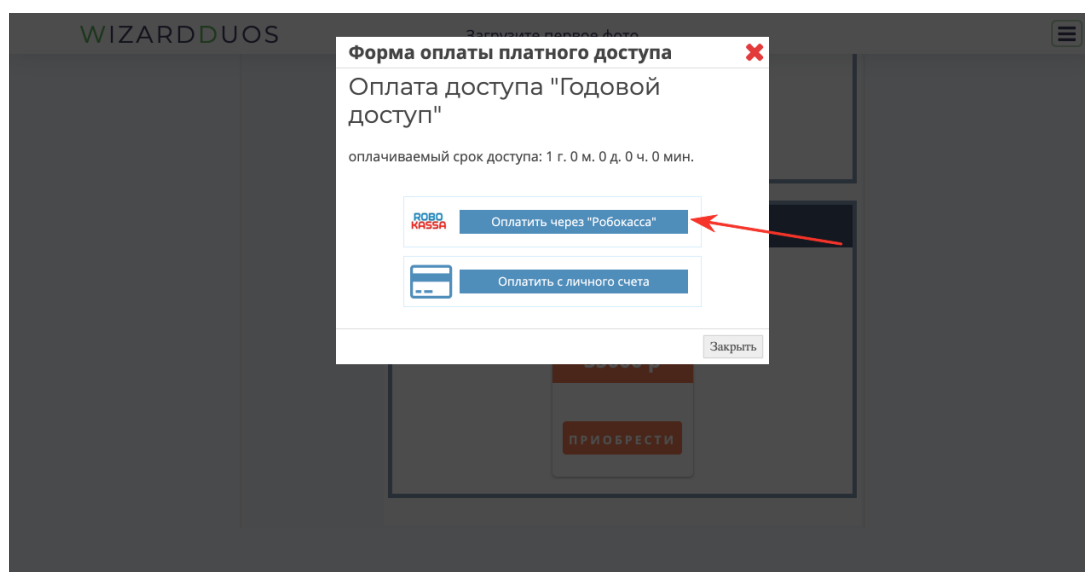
WIZARDDUOS

Загрузите первое фото

Форма оплаты платного доступа

Оплата доступа "Годовой доступ"

оплачиваемый срок доступа: 1 г. 0 м. 0 д. 0 ч. 0 мин.

ROBO KASSA

Оплатить через "Робокасса"

Оплатить с личного счета

Закрыть

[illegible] р

ПРИОБРЕСТИ